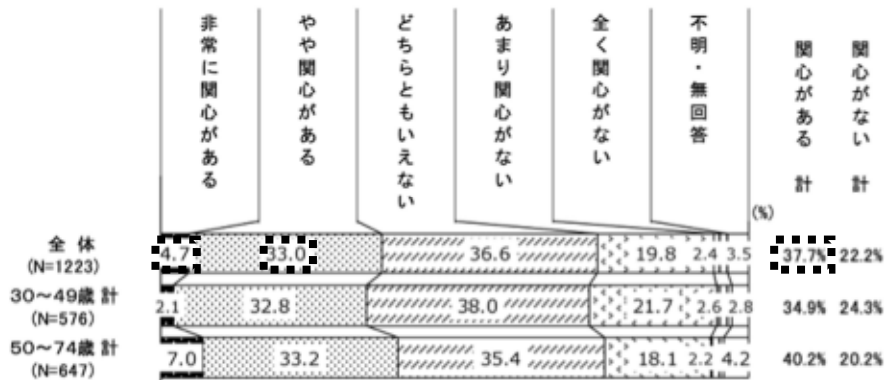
| | 非常に関心がある | やや関心がある | どちらともいえない | あまり関心がない | 全く関心がない | 不明・無回答 | 関心がある計 | 関心がない計 |
|---|---|---|---|---|---|---|---|---|
| 全体 (N=1223) | 4.7 | 33.0 | 36.6 | 19.8 | 2.4 | 3.5 | 37.7% | 22.2% |
| 30～49歳計 (N=576) | 2.1 | 32.8 | 38.0 | 21.7 | 2.6 | 2.8 | 34.9% | 24.3% |
| 50～74歳計 (N=647) | 7.0 | 33.2 | 35.4 | 18.1 | 2.2 | 4.2 | 40.2% | 20.2% |

(%)